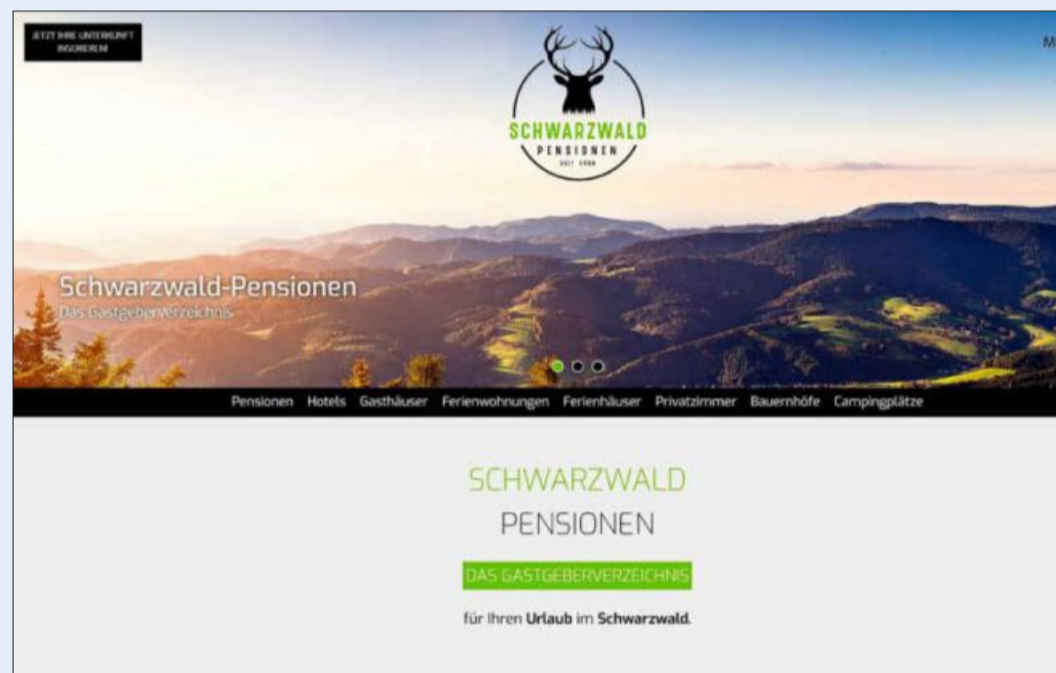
JETZT IHRE UNTERKUNFT INSERIEREN

M

SCHWARZWALD
PENSIONEN
SEIT 2000

Schwarzwald-Pensionen
Das Gastgeberverzeichnis

Pensionen Hotels Gasthäuser Ferienwohnungen Ferienhäuser Privatzimmer Bauernhöfe Campingplätze

SCHWARZWALD
PENSIONEN

DAS GASTGEBERVERZEICHNIS

für Ihren **Urlaub** im **Schwarzwald**.